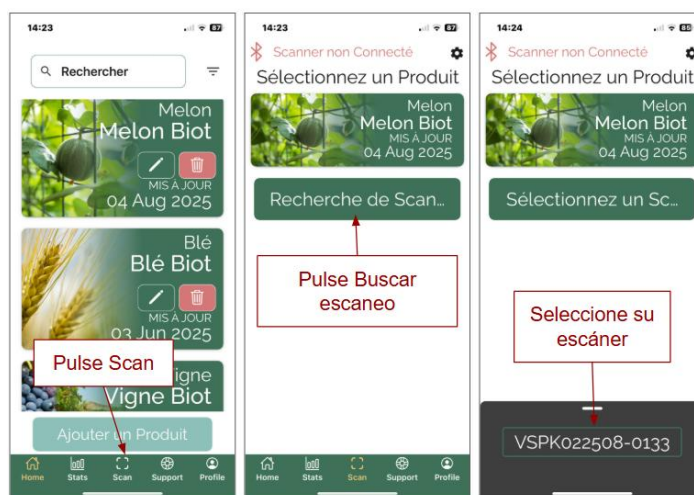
14:23
87

Rechercher

Melon
Melon Biot
MIS À JOUR
04 Aug 2025

Blé
Blé Biot
MIS À JOUR
03 Jun 2025

Pulse Scan

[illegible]igne
Vigne Biot

Ajouter un Produit

Home Stats Scan Support Profile

14:23
87

Scanner non Connecté
Sélectionnez un Produit

Melon
Melon Biot
MIS À JOUR
04 Aug 2025

Recherche de Scan...

Pulse Buscar escaneo

Home Stats Scan Support Profile

14:24
88

Scanner non Connecté
Sélectionnez un Produit

Melon
Melon Biot
MIS À JOUR
04 Aug 2025

Sélectionnez un Sc...

Seleccione su escáner

VSPK022508-0133